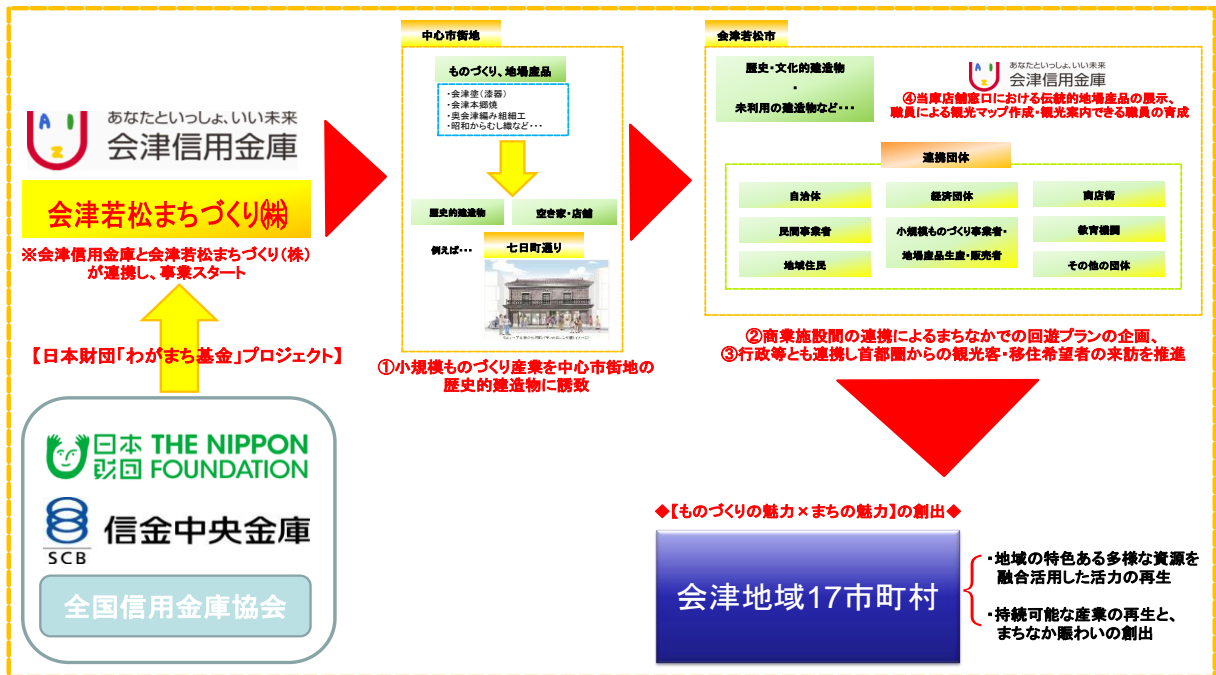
あなたといっしょ、いい未来
会津信用金庫

会津若松まちづくり㈱

※会津信用金庫と会津若松まちづくり（株）が連携し、事業スタート

【日本財団「わがまち基金」プロジェクト】

日本財団 THE NIPPON FOUNDATION

SCB 信金中央金庫

全国信用金庫協会

中心市街地

ものづくり、地場産品

・会津塗（漆器）
・会津本郷焼
・奥会津編み組細工
・昭和からむし織など・・・

歴史的建造物

空き家・店舗

例えば・・・

七日町通り

①小規模ものづくり産業を中心市街地の歴史的建造物に誘致

会津若松市

歴史・文化的建造物
・
未利用の建造物など・・・

あなたといっしょ、いい未来
会津信用金庫

④当庫店舗窓口における伝統的地場産品の展示、職員による観光マップ作成・観光案内できる職員の育成

連携団体

| 自治体 | 経済団体 | 商店街 |
|---|---|---|
| 民間事業者 | 小規模ものづくり事業者・地場産品生産・販売者 | 教育機関 |
| 地域住民 | | その他の団体 |

②商業施設間の連携によるまちなかでの回遊プランの企画、
③行政等とも連携し首都圏からの観光客・移住希望者の来訪を推進

◆【ものづくりの魅力×まちの魅力】の創出◆

会津地域17市町村

・地域の特色ある多様な資源を融合活用した活力の再生

・持続可能な産業の再生と、まちなか賑わいの創出